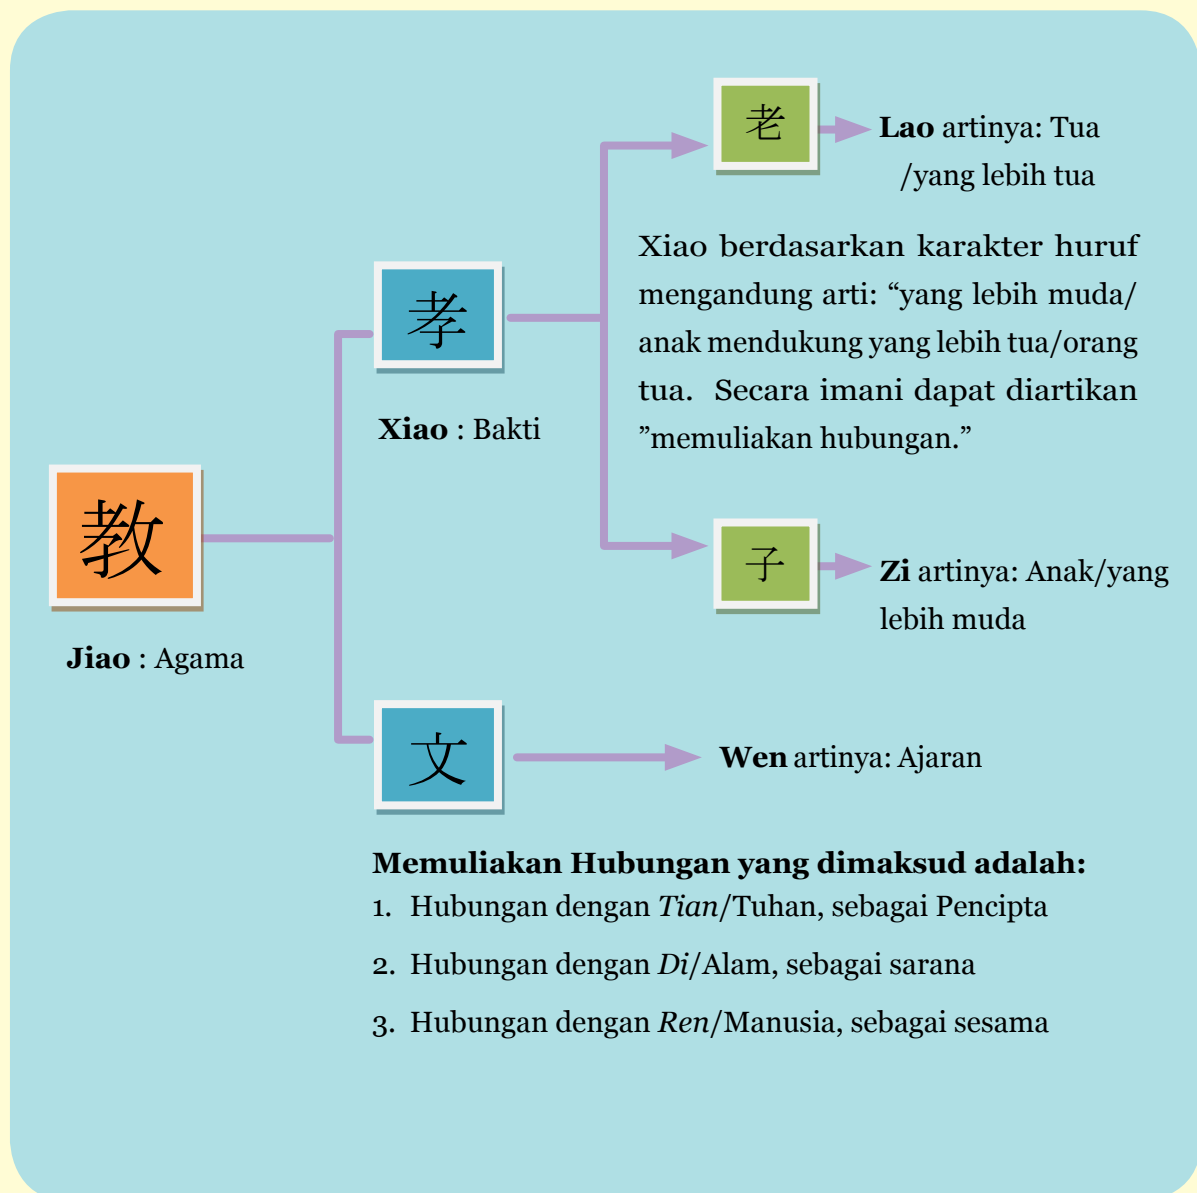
教

Jiao : Agama

孝

Xiao : Bakti

老

Lao artinya: Tua /yang lebih tua

Xiao berdasarkan karakter huruf mengandung arti: “yang lebih muda/ anak mendukung yang lebih tua/orang tua. Secara imani dapat diartikan ”memuliakan hubungan.”

子

Zi artinya: Anak/yang lebih muda

文

Wen artinya: Ajaran

Memuliakan Hubungan yang dimaksud adalah:
1. Hubungan dengan *Tian*/Tuhan, sebagai Pencipta
2. Hubungan dengan *Di*/Alam, sebagai sarana
3. Hubungan dengan *Ren*/Manusia, sebagai sesama